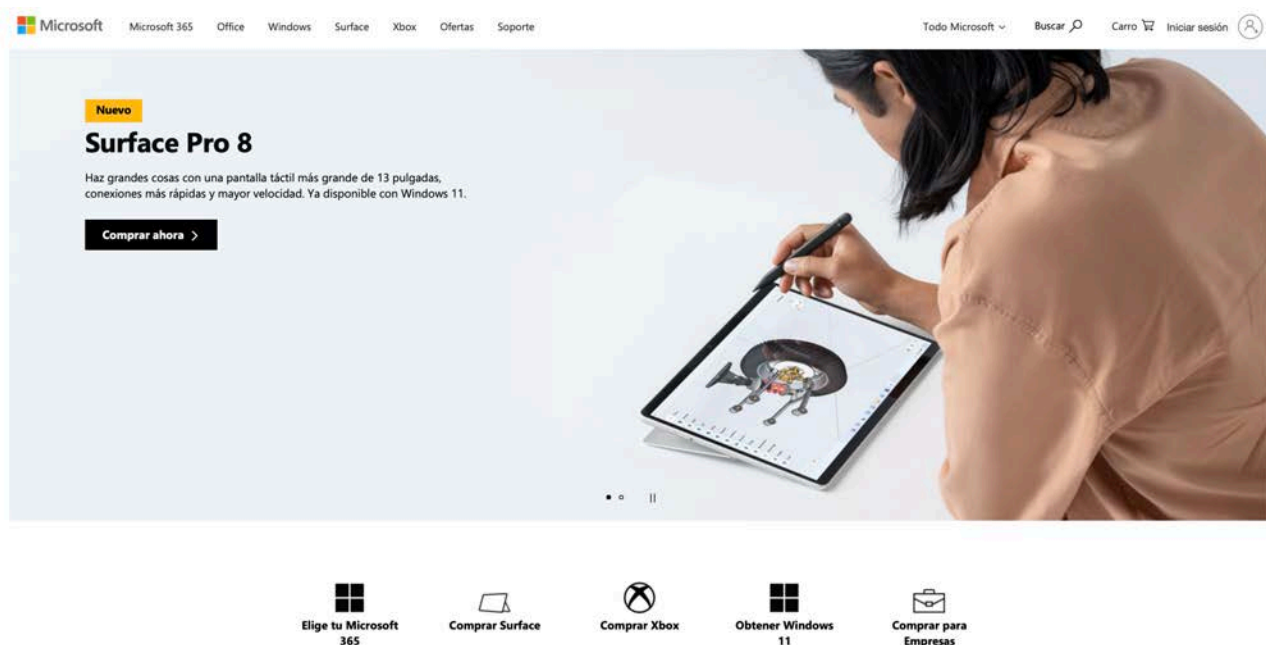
Microsoft Microsoft 365 Office Windows Surface Xbox Ofertas Soporte Todo Microsoft Buscar Carro Iniciar sesión

Nuevo

Surface Pro 8

Haz grandes cosas con una pantalla táctil más grande de 13 pulgadas, conexiones más rápidas y mayor velocidad. Ya disponible con Windows 11.

Comprar ahora >

Elige tu Microsoft 365

Comprar Surface

Comprar Xbox

Obtener Windows 11

Comprar para Empresas